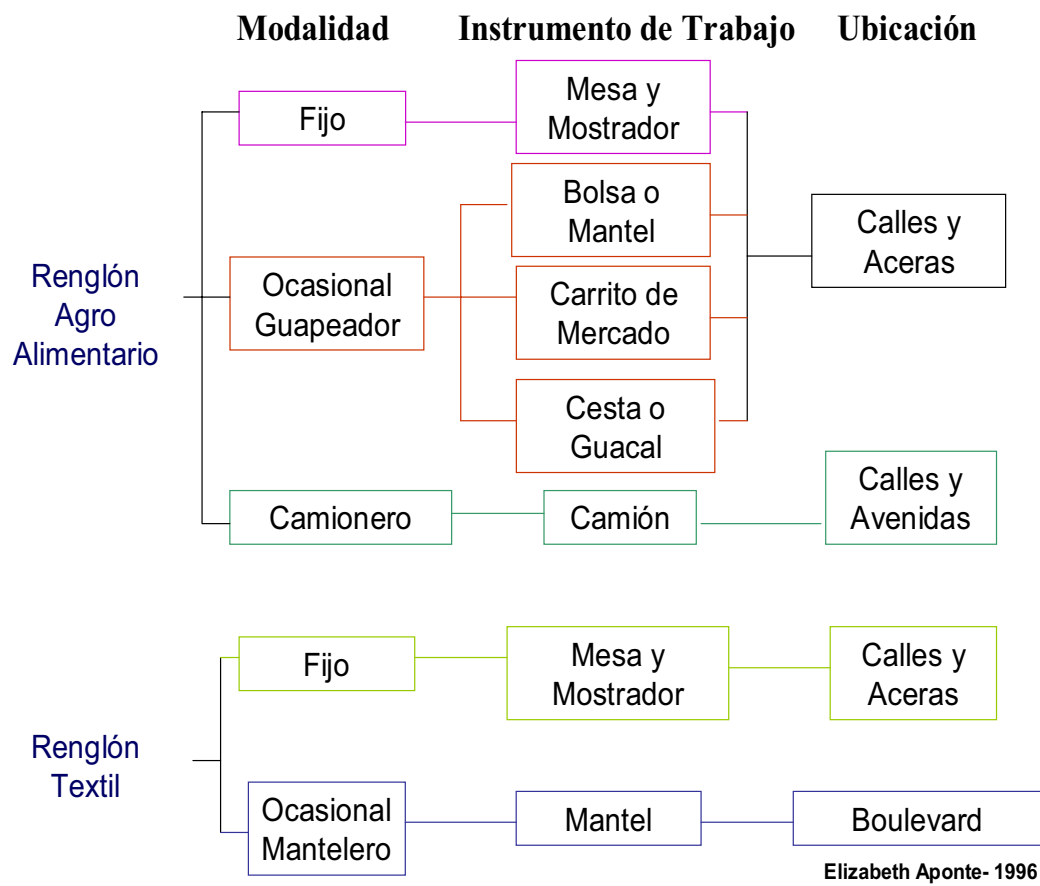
Modalidad Instrumento de Trabajo Ubicación

Renglón Agro Alimentario

Fijo

Mesa y Mostrador

Ocasional Guapeador

Bolsa o Mantel

Carrito de Mercado

Cesta o Guacal

Calles y Aceras

Camionero

Camión

Calles y Avenidas

Renglón Textil

Fijo

Mesa y Mostrador

Calles y Aceras

Ocasional Mantelero

Mantel

Boulevard

Elizabeth Aponte- 1996